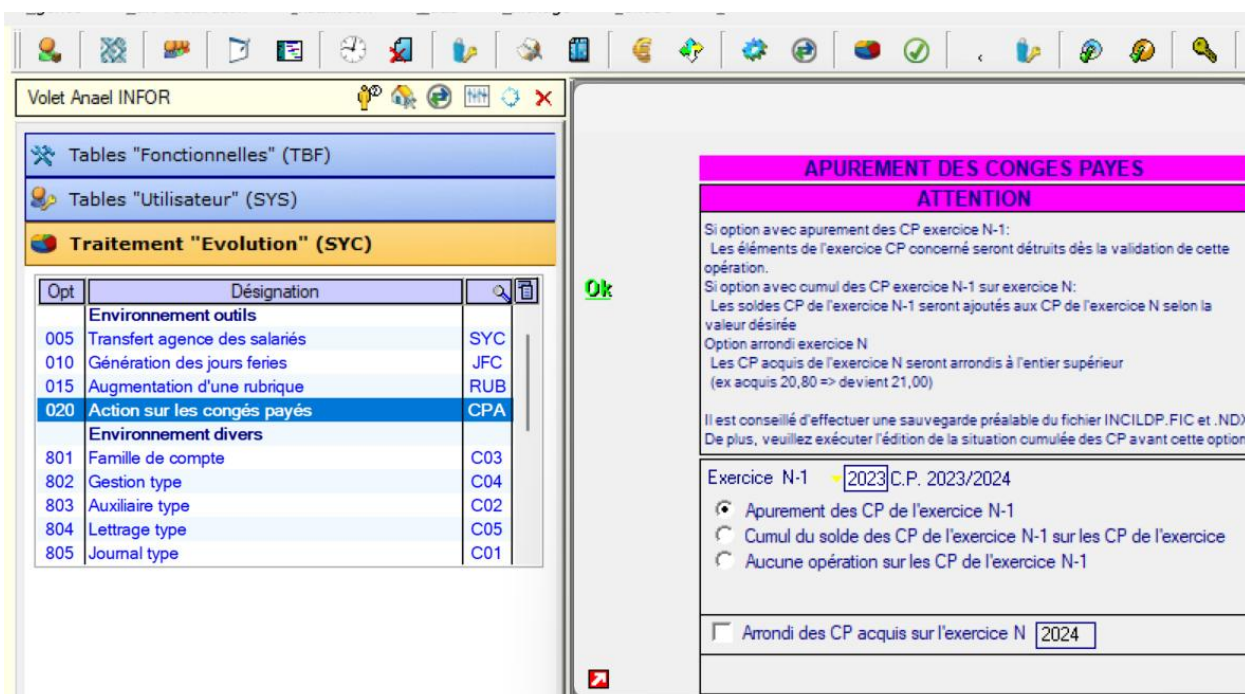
Volet Anael INFOR

Tables "Fonctionnelles" (TBF)

Tables "Utilisateur" (SYS)

Traitement "Evolution" (SYC)

| Opt | Désignation | |
|---|---|---|
| | Environnement outils | |
| 005 | Transfert agence des salariés | SYC |
| 010 | Génération des jours feries | JFC |
| 015 | Augmentation d'une rubrique | RUB |
| 020 | Action sur les congés payés | CPA |
| | Environnement divers | |
| 801 | Famille de compte | C03 |
| 802 | Gestion type | C04 |
| 803 | Auxiliaire type | C02 |
| 804 | Lettrage type | C05 |
| 805 | Journal type | C01 |

Ok

APUREMENT DES CONGES PAYES
ATTENTION

Si option avec apurement des CP exercice N-1:
Les éléments de l'exercice CP concerné seront détruits dès la validation de cette opération.
Si option avec cumul des CP exercice N-1 sur exercice N:
Les soldes CP de l'exercice N-1 seront ajoutés aux CP de l'exercice N selon la valeur désirée
Option arrondi exercice N
Les CP acquis de l'exercice N seront arrondis à l'entier supérieur
(ex acquis 20,80 => devient 21,00)

Il est conseillé d'effectuer une sauvegarde préalable du fichier INCILDP.FIC et .NDX
De plus, veuillez exécuter l'édition de la situation cumulée des CP avant cette option

Exercice N-1 2023 C.P. 2023/2024

Apurement des CP de l'exercice N-1
Cumul du solde des CP de l'exercice N-1 sur les CP de l'exercice
Aucune opération sur les CP de l'exercice N-1

Arrondi des CP acquis sur l'exercice N 2024